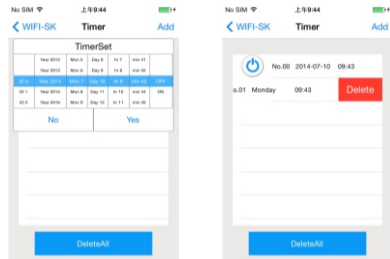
No SIM 上午9:44

WIFI-SK Timer Add

TimerSet

| | Year 2012 | Mon 5 | Day 8 | hr 7 | min 41 | |
|---|---|---|---|---|---|---|
| | Year 2013 | Mon 6 | Day 9 | hr 8 | min 42 | |
| ID 0 | Year 2014 | Mon 7 | Day 10 | hr 9 | min 43 | OFF |
| ID 1 | Year 2015 | Mon 8 | Day 11 | hr 10 | min 44 | ON |
| ID 2 | Year 2016 | Mon 9 | Day 12 | hr 11 | min 45 | |

No Yes

DeleteAll

No SIM 上午9:44

WIFI-SK Timer Add

No.00 2014-07-10 09:43

o.01 Monday 09:43 Delete

DeleteAll